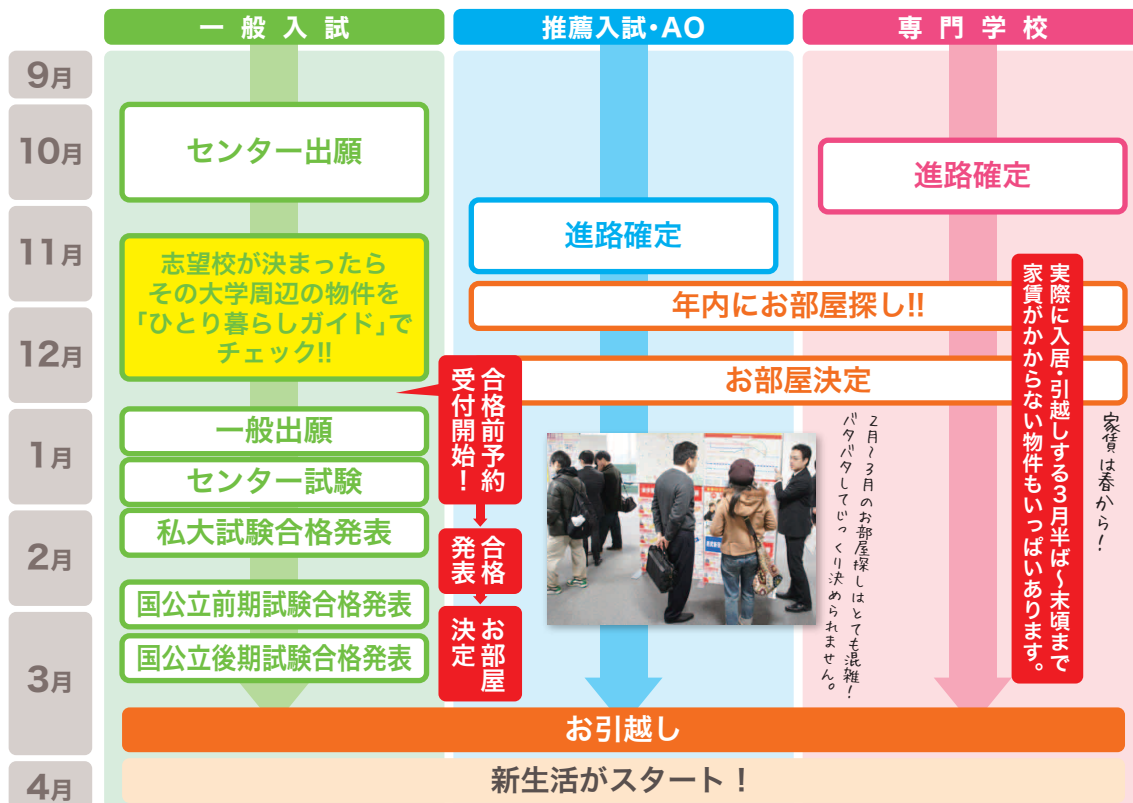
一般入試

推薦入試・AO

専門学校

9月

10月

11月

12月

1月

2月

3月

4月

センター出願

志望校が決まったら
その大学周辺の物件を
「ひとり暮らしガイド」で
チェック!!

一般出願

センター試験

私大試験合格発表

国公立前期試験合格発表

国公立後期試験合格発表

進路確定

年内にお部屋探し!!

お部屋決定

合格前予約受付開始!

合格発表

お部屋決定

進路確定

実際に入居・引越しする3月半ば~末頃まで家賃がかからない物件もいっぱいあります。

家賃は春から!

2月~3月のお部屋探しはとても混雑!バタバタしてじっくり決められません。

お引越し

新生活がスタート!